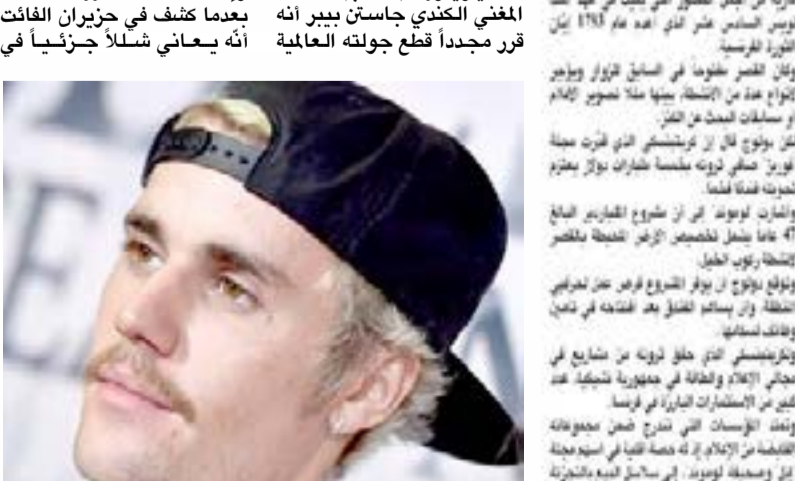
المغني الكندي جاستن بيبر أنه قرر مجدداً قطع جولته العالمية

بعدما كشف في حزيران الفائت أنه يعاني شللاً جزئياً في

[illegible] لويس السادس عشر الذي أعدم عام 1793 إبان الثورة الفرنسية.

وكان القصر مفتوحاً في السابق للزوار ويجري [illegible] عدة من الأنشطة بينها مثلاً تصوير الإعلام او مسابقات البحث عن الكنز.

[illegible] قال إن كريتينسكي الذي قدّرت مجلة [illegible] ثروته بخمسة مليارات دولار يعتزم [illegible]

وأشارت "لوموند" إلى أن مشروع الملياردير البالغ 47 عاماً يشمل تخصيص الأرض المحيطة بالقصر لأنشطة ركوب الخيل.

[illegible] أن يوفر المشروع فرص عمل لحرفيي المنطقة وأن يساهم الفندق بعد افتتاحه في تأمين وظائف لسكانها.

وكريتينسكي الذي حقق ثروته من مشاريع في مجالي الإعلام والطاقة في جمهورية تشيكيا عدد كبير من الاستثمارات البارزة في فرنسا.

وتعد المؤسسات التي تندرج ضمن مجموعته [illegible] من الإعلام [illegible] في أسهم مجلة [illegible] وصحيفة "لوموند" إلى سلاسل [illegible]